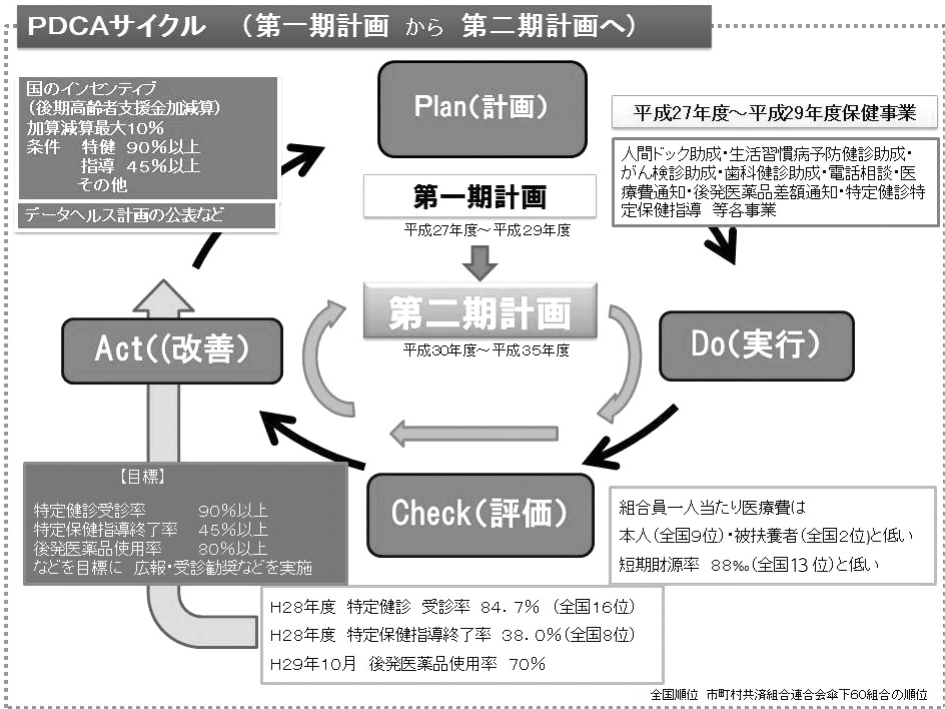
PDCAサイクル　（第一期計画 から 第二期計画へ）

国のインセンティブ
（後期高齢者支援金加減算）
加算減算最大10%
条件　特健　90%以上
　　　指導　45%以上
　　　その他

データヘルス計画の公表など

Plan（計画）

平成27年度～平成29年度保健事業

人間ドック助成・生活習慣病予防健診助成・がん検診助成・歯科健診助成・電話相談・医療費通知・後発医薬品差額通知・特定健診特定保健指導　等各事業

第一期計画
平成27年度～平成29年度

第二期計画
平成30年度～平成35年度

Act（（改善）

Do（実行）

【目標】
特定健診受診率　90%以上
特定保健指導終了率　45%以上
後発医薬品使用率　80%以上
などを目標に　広報・受診勧奨などを実施

Check（評価）

組合員一人当たり医療費は
本人（全国9位）・被扶養者（全国2位）と低い
短期財源率　88‰（全国13位）と低い

H28年度　特定健診　受診率　84.7%（全国16位）
H28年度　特定保健指導終了率　38.0%（全国8位）
H29年10月　後発医薬品使用率　70%

全国順位　市町村共済組合連合会傘下60組合の順位